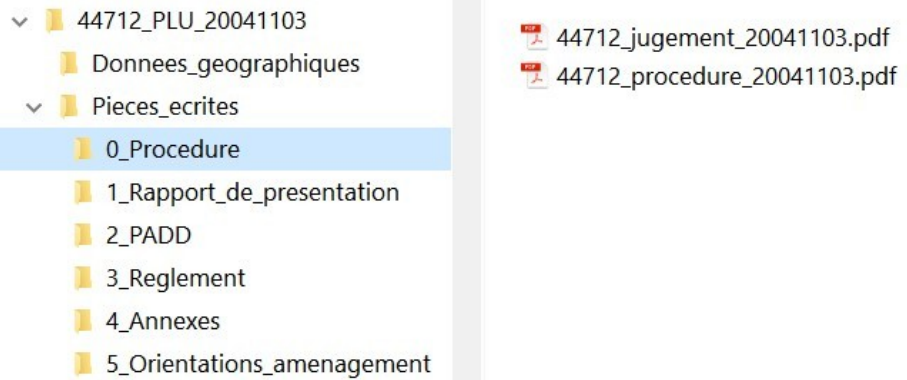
44712_PLU_20041103
Donnees_geographiques
Pieces_ecrites
0_Procedure
1_Rapport_de_presentation
2_PADD
3_Reglement
4_Annexes
5_Orientations_amenagement

44712_jugement_20041103.pdf
44712_procedure_20041103.pdf